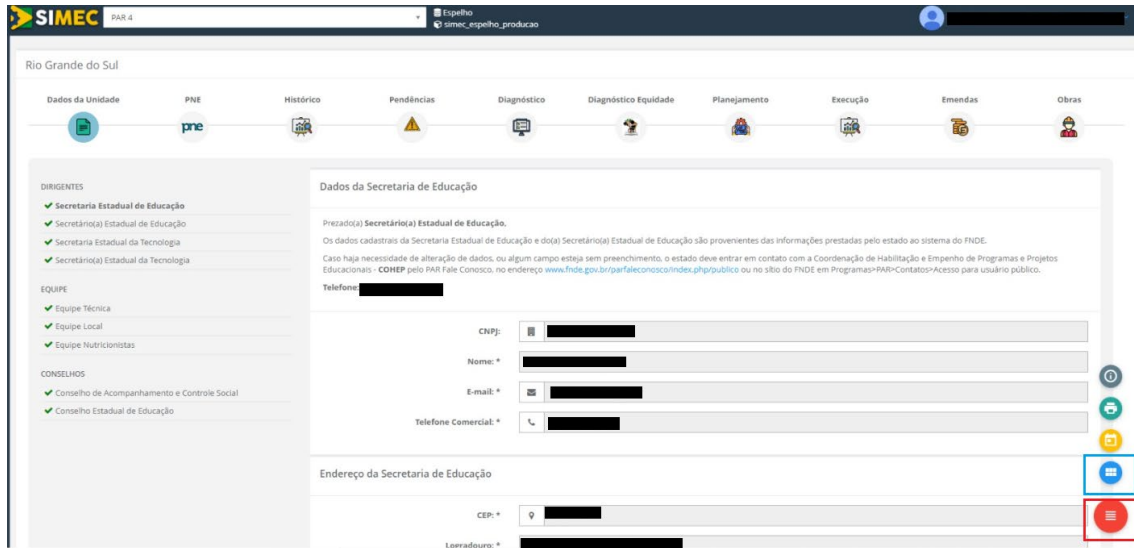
SIMEC PAR 4

Espelho
simec_espelho_producao

Rio Grande do Sul

Dados da Unidade PNE Histórico Pendências Diagnóstico Diagnóstico Equidade Planejamento Execução Emendas Obras

pne

DIRIGENTES
Secretaria Estadual de Educação
Secretário(a) Estadual de Educação
Secretaria Estadual da Tecnologia
Secretário(a) Estadual da Tecnologia

EQUIPE
Equipe Técnica
Equipe Local
Equipe Nutricionistas

CONSELHOS
Conselho de Acompanhamento e Controle Social
Conselho Estadual de Educação

Dados da Secretaria de Educação

Prezado(a) Secretário(a) Estadual de Educação,

Os dados cadastrais da Secretaria Estadual de Educação e do(a) Secretário(a) Estadual de Educação são provenientes das informações prestadas pelo estado ao sistema do FNDE.

Caso haja necessidade de alteração de dados, ou algum campo esteja sem preenchimento, o estado deve entrar em contato com a Coordenação de Habilitação e Empenho de Programas e Projetos Educacionais - COHEP pelo PAR Fale Conosco, no endereço www.fnde.gov.br/parfaleconosco/index.php/publico ou no sítio do FNDE em Programas>PAR>Contatos>Acesso para usuário público.

Telefone:

CNPJ:

Nome: *

E-mail: *

Telefone Comercial: *

Endereço da Secretaria de Educação

CEP: *

Logradouro: *